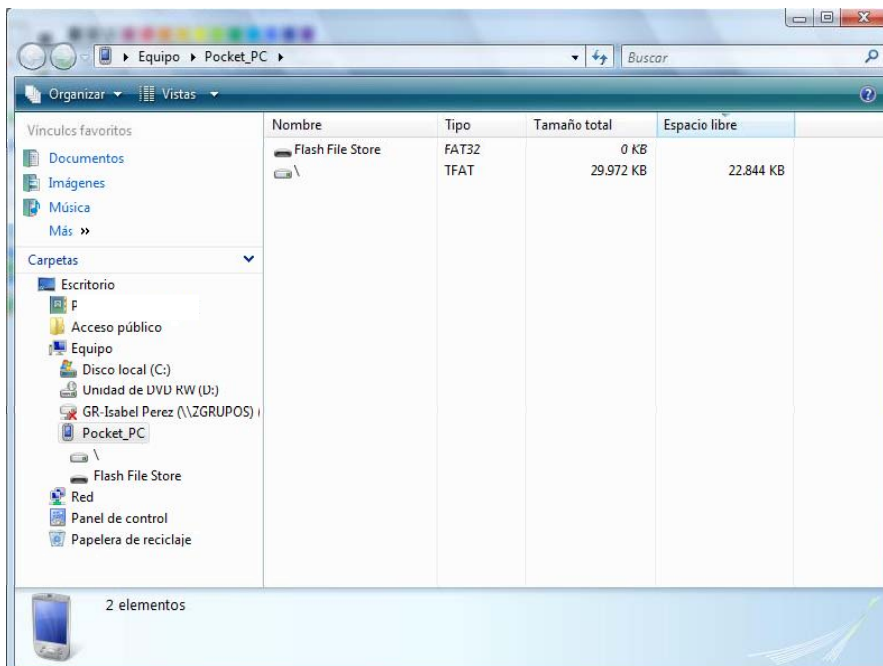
▸ Equipo ▸ Pocket_PC ▸

Buscar

Organizar ▾ Vistas ▾

Vínculos favoritos

Documentos

Imágenes

Música

Más »

Carpetas

Escritorio

P

Acceso público

Equipo

Disco local (C:)

Unidad de DVD RW (D:)

GR-Isabel Perez (\\ZGRUPOS) (

Pocket_PC

\

Flash File Store

Red

Panel de control

Papelera de reciclaje

| Nombre | Tipo | Tamaño total | Espacio libre |
|---|---|---|---|
| Flash File Store | FAT32 | 0 KB | |
| \ | TFAT | 29.972 KB | 22.844 KB |

2 elementos